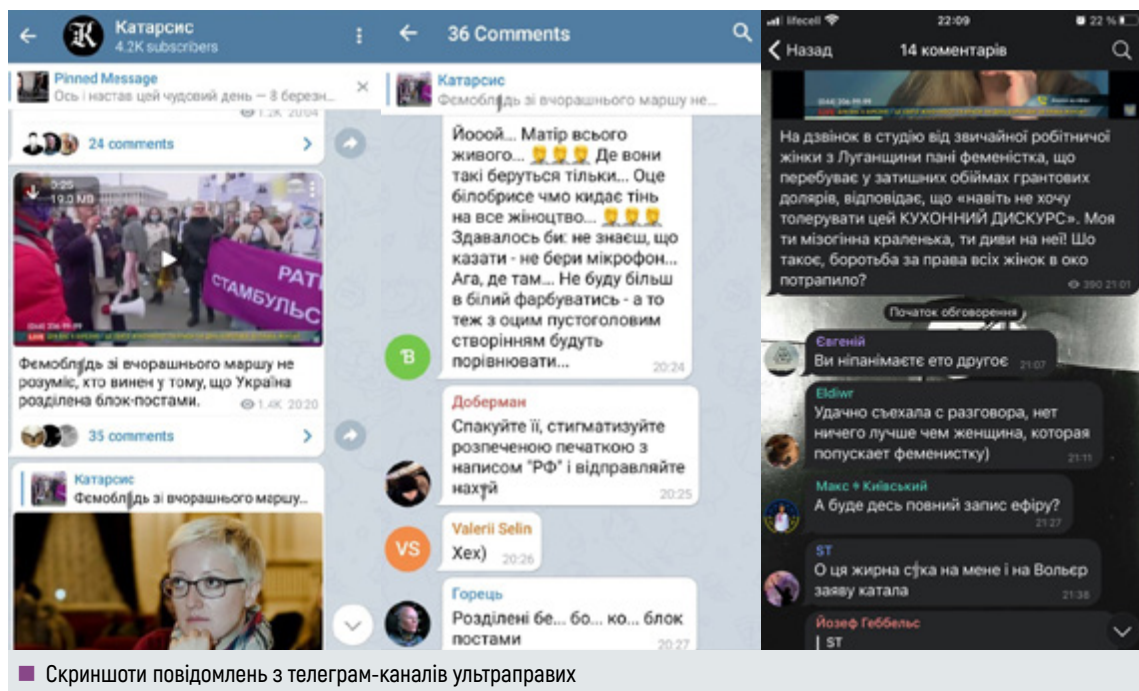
Катарсис
4.2K subscribers

Pinned Message
Ось і настав цей чудовий день — 8 березн...

1.2K 20:04

24 comments

0:25
19.0 MB

РАТ
СТАМБУЛЬС

Фемоблядь зі вчорашнього маршу не розуміє, хто винен у тому, що Україна розділена блок-постами.
1.4K 20:20

35 comments

Катарсис
Фемоблядь зі вчорашнього маршу...

36 Comments

Катарсис
Фемоблядь зі вчорашнього маршу не...

Йоооу... Матір всього живого... Де вони такі беруться тільки... Оце білобрисе чмо кидає тінь на все жіноцтво... Здавалось би: не знаєш, що казати - не бери мікрофон... Ага, де там... Не буду більш в білий фарбуватись - а то теж з оцим пустоголовим створінням будуть порівнювати...
20:24

Доберман
Спакуйте її, стигматизуйте розпеченою печаткою з написом "РФ" і відправляйте нахуй
20:25

Valerii Selin
Хех)
20:26

Горець
Розділені бе... бо... ко... блок постами
20:27

lifecell 22:09 22 %
Назад 14 коментарів

На дзвінок в студію від звичайної робітничої жінки з Луганщини пані феменістка, що перебуває у затишних обіймах грантових долярів, відповідає, що «навіть не хочу толерувати цей КУХОННИЙ ДИСКУРС». Моя ти мізогінна краленька, ти диви на неї! Шо таке, боротьба за права всіх жінок в око потрапило?
390 21:01

Початок обговорення

Євгеній
Ви ніпанімаєте ето другоє
21:07

Eldiwr
Удачно съехала с разговора, нет ничего лучше чем женщина, которая попускает феменистку)
21:11

Макс ✝ Київський
А буде десь повний запис ефіру?
21:27

ST
О ця жирна сука на мене і на Вольєр заяву катала
21:36

Йозеф Геббельс
ST

Скриншоти повідомлень з телеграм-каналів ультраправих